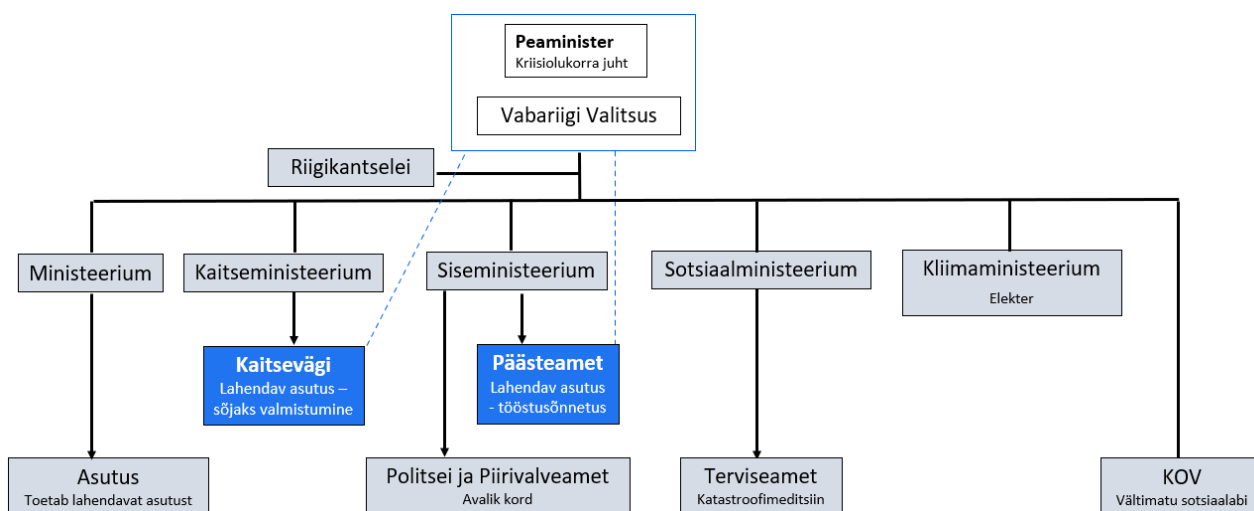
Peaminister
Kriisiolukorra juht

Vabariigi Valitsus

Riigikantselei

Ministeerium

Kaitseministeerium

Siseministeerium

Sotsiaalministeerium

Kliimaministeerium
Elekter

Kaitsevägi
Lahendav asutus – sõjaks valmistumine

Päästeamet
Lahendav asutus - tööstusõnnetus

Asutus
Toetab lahendavat asutust

Politsei ja Piirivalveamet
Avalik kord

Terviseamet
Katastroofimeditsiin

KOV
Vältimatu sotsiaalabi